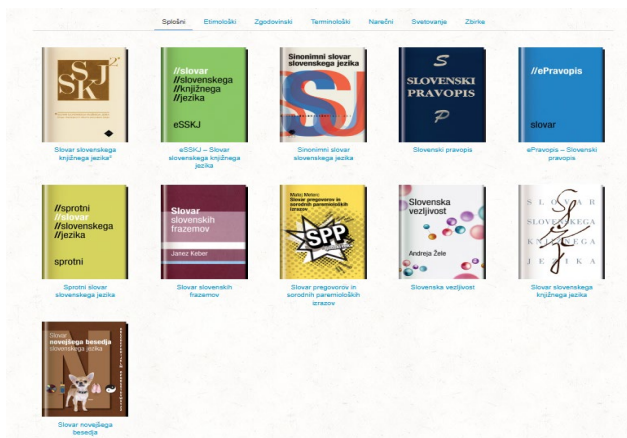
Splošni Etimološki Zgodovinski Terminološki Narečni Svetovanje Zbirke

SSKJ $^2$

Slovar slovenskega knjižnega jezika $^2$

//slovar //slovenskega //knjižnega //jezika

eSSKJ

eSSKJ – Slovar slovenskega knjižnega jezika

Sinonimni slovar slovenskega jezika

Sinonimni slovar slovenskega jezika

S SLOVENSKI PRAVOPIS P

Slovenski pravopis

//ePravopis

slovar

ePravopis – Slovenski pravopis

//sprotni //slovar //slovenskega //jezika

sprotni

Sprotni slovar slovenskega jezika

Slovar slovenskih frazemov

Janez Keber

Slovar slovenskih frazemov

Matej Meterc Slovar pregovorov in sorodnih paremioloških izrazov

SPP

Slovar pregovorov in sorodnih paremioloških izrazov

Slovenska vezljivost

Andreja Žele

Slovenska vezljivost

SLOVAR SLOVENSKEGA KNJIŽNEGA JEZIKA

Slovar slovenskega knjižnega jezika

Slovar novejšega besedja slovenskega jezika

Slovar novejšega besedja